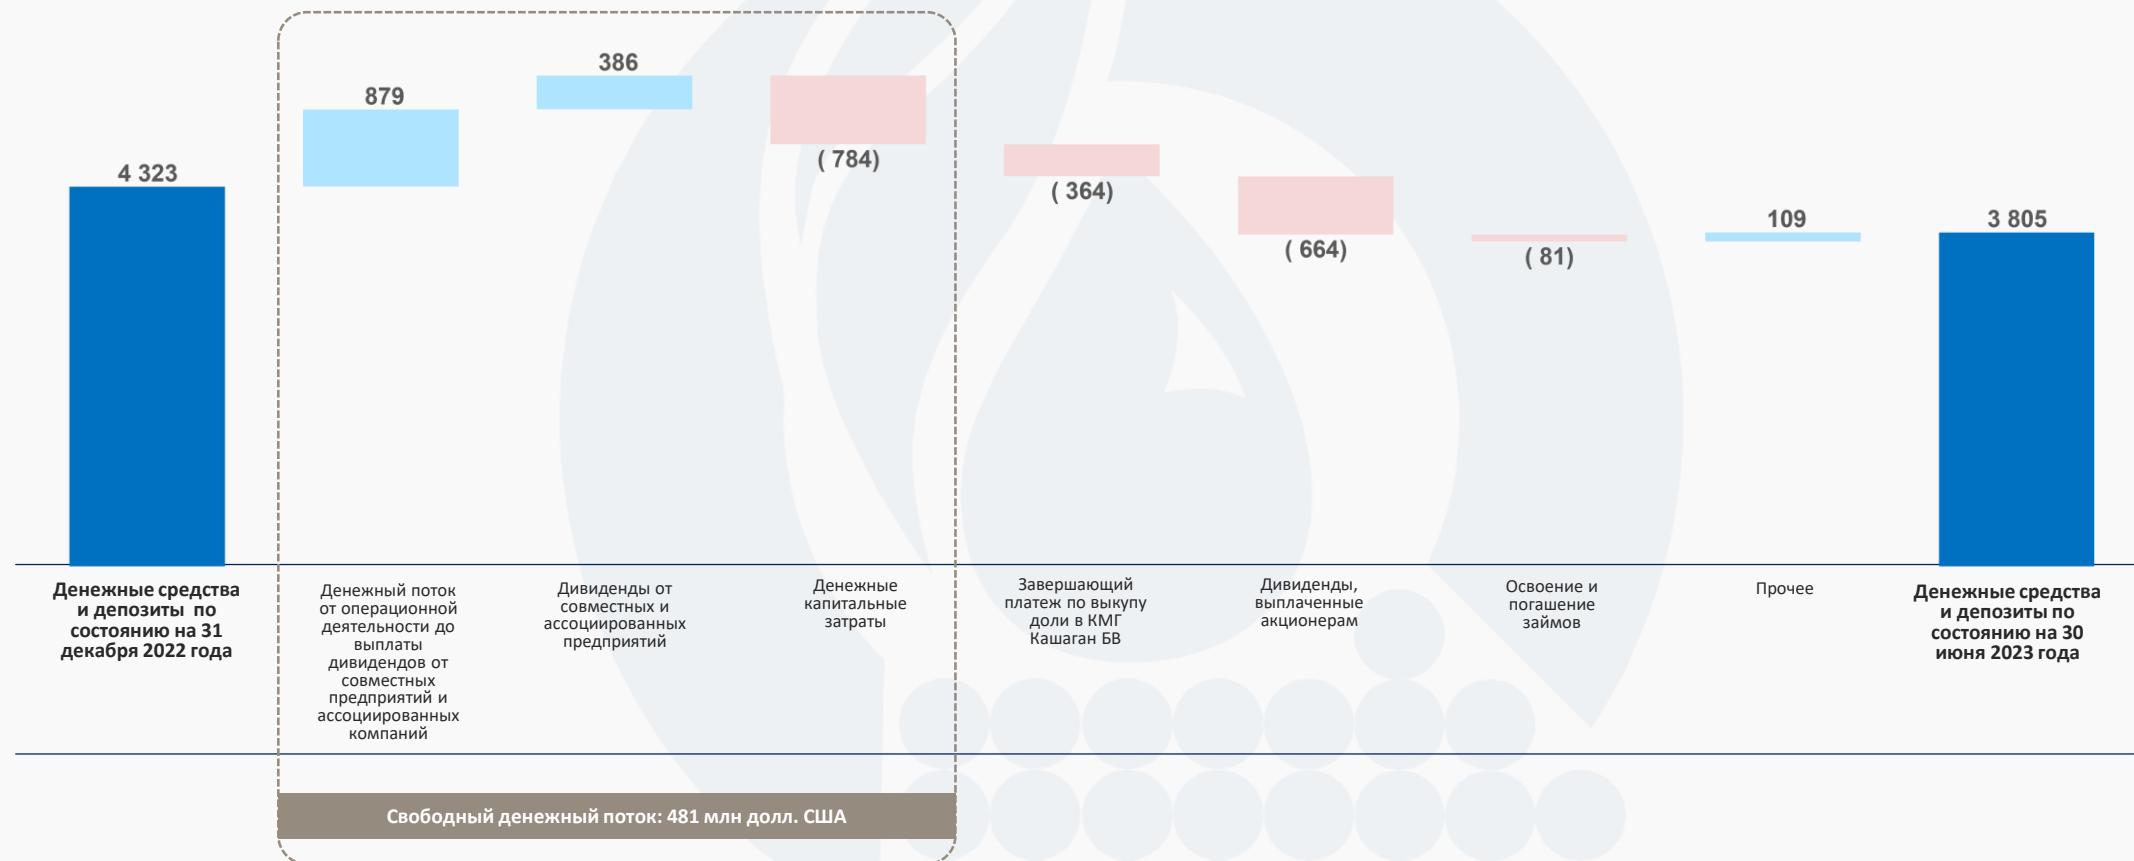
4 323

879

386

( 784)

( 364)

( 664)

( 81)

109

3 805

Денежные средства и депозиты по состоянию на 31 декабря 2022 года

Денежный поток от операционной деятельности до выплаты дивидендов от совместных предприятий и ассоциированных компаний

Дивиденды от совместных и ассоциированных предприятий

Денежные капитальные затраты

Завершающий платеж по выкупу доли в КМГ Кашаган БВ

Дивиденды, выплаченные акционерам

Освоение и погашение займов

Прочее

Денежные средства и депозиты по состоянию на 30 июня 2023 года

Свободный денежный поток: 481 млн долл. США